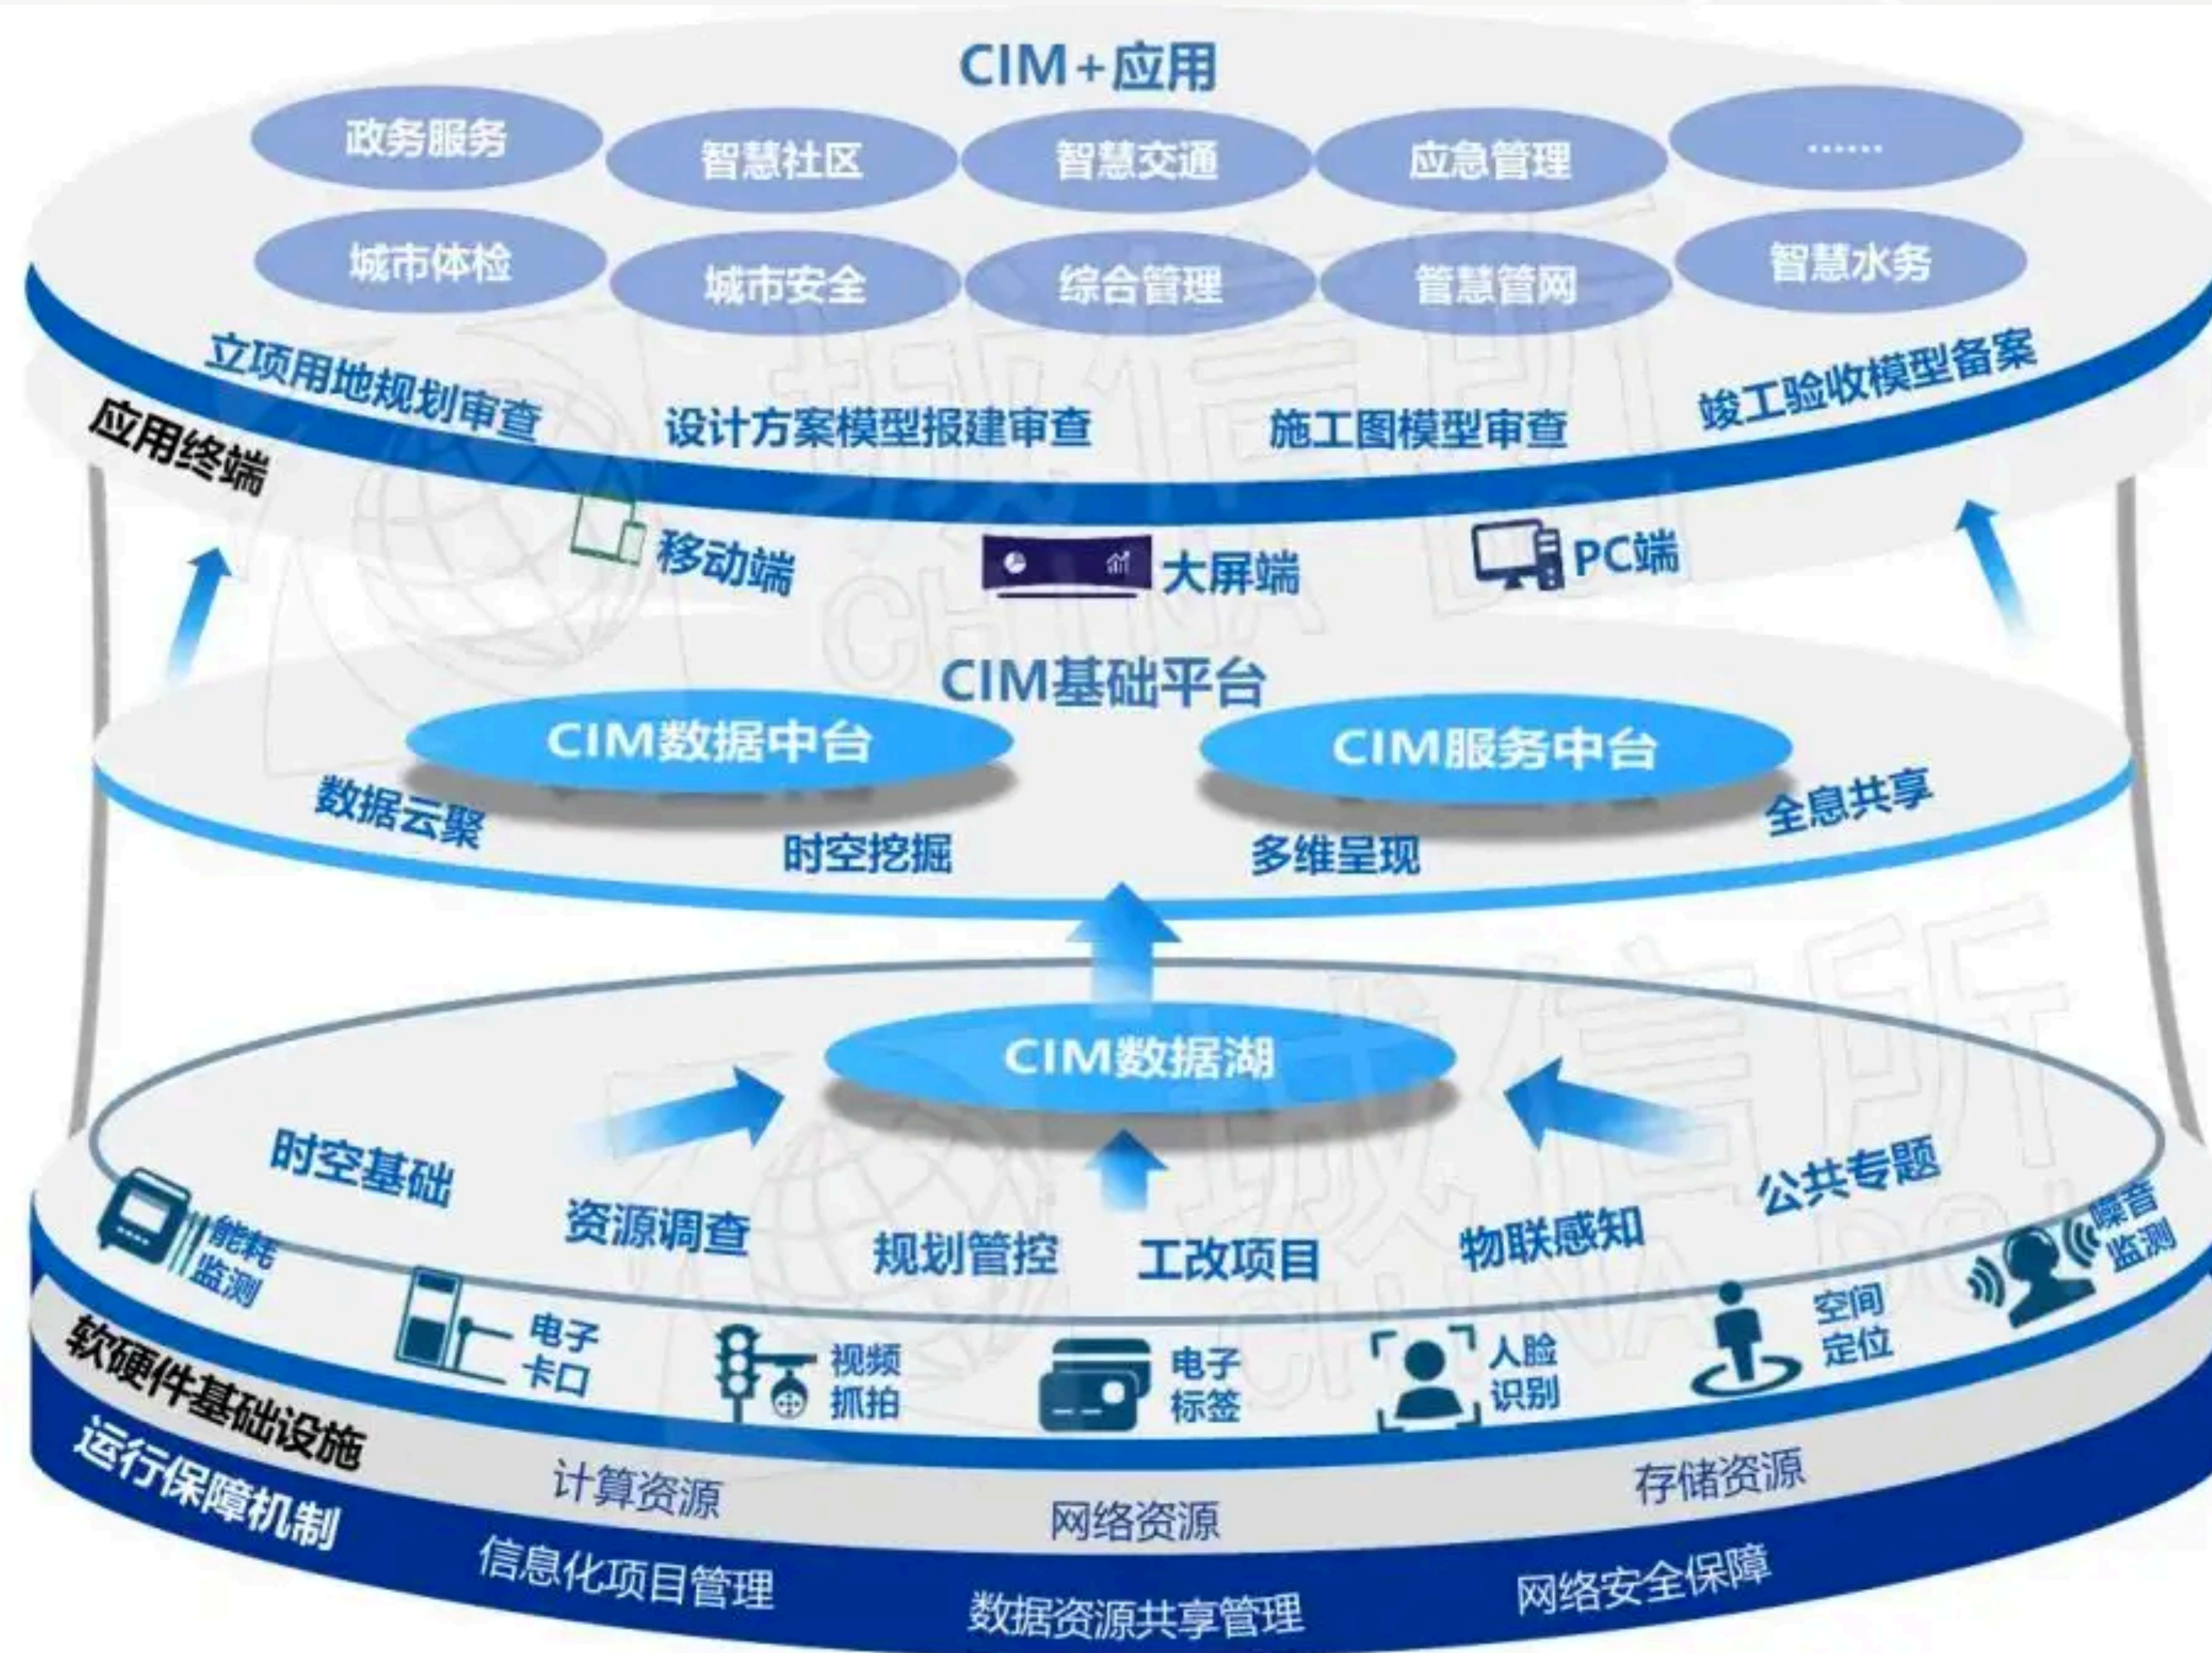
CIM+应用

政务服务
智慧社区
智慧交通
应急管理
……
城市体检
城市安全
综合管理
智慧管网
智慧水务

立项用地规划审查
设计方案模型报建审查
施工图模型审查
竣工验收模型备案

应用终端

移动端
大屏端
PC端

CIM基础平台

CIM数据中台
CIM服务中台

数据云聚
时空挖掘
多维呈现
全息共享

CIM数据湖

时空基础
资源调查
规划管控
工改项目
物联感知
公共专题

能耗监测
电子卡口
视频抓拍
电子标签
人脸识别
空间定位
噪音监测

软硬件基础设施
计算资源
网络资源
存储资源

运行保障机制
信息化项目管理
数据资源共享管理
网络安全保障